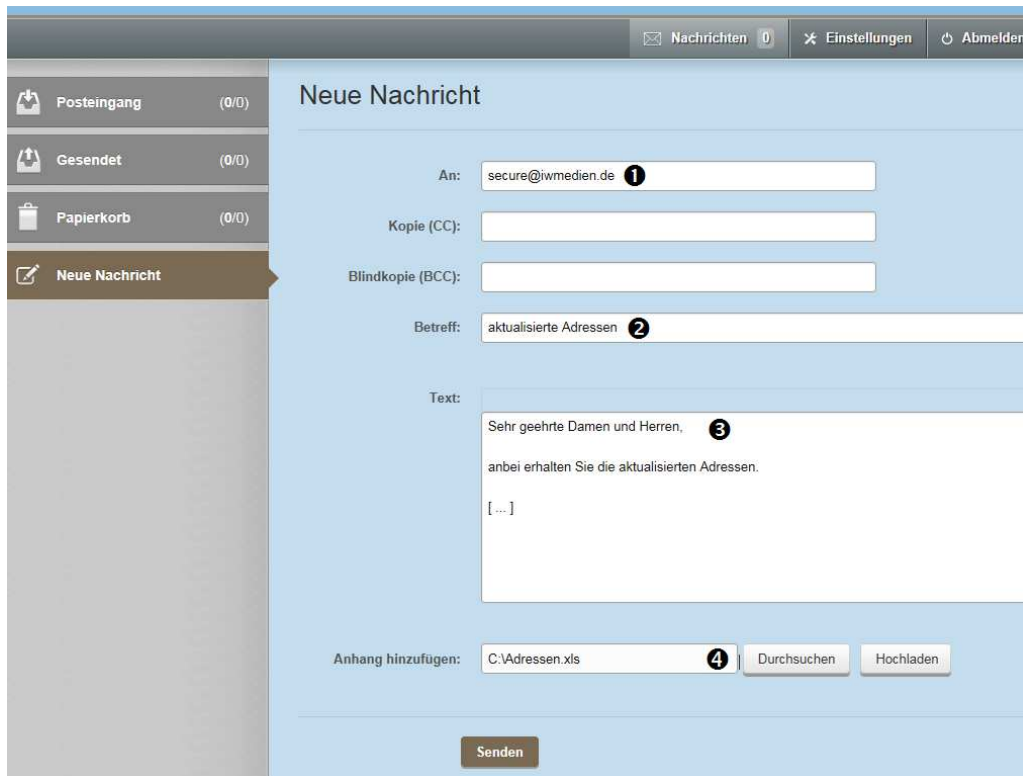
Nachrichten 0
Einstellungen
Abmelden

Posteingang (0/0)
Gesendet (0/0)
Papierkorb (0/0)
Neue Nachricht

Neue Nachricht

An: secure@iwmedien.de ❶
Kopie (CC):
Blindkopie (BCC):
Betreff: aktualisierte Adressen ❷
Text:
Sehr geehrte Damen und Herren, ❸

anbei erhalten Sie die aktualisierten Adressen.

[ ... ]

Anhang hinzufügen: C:\Adressen.xls ❹ Durchsuchen Hochladen

Senden